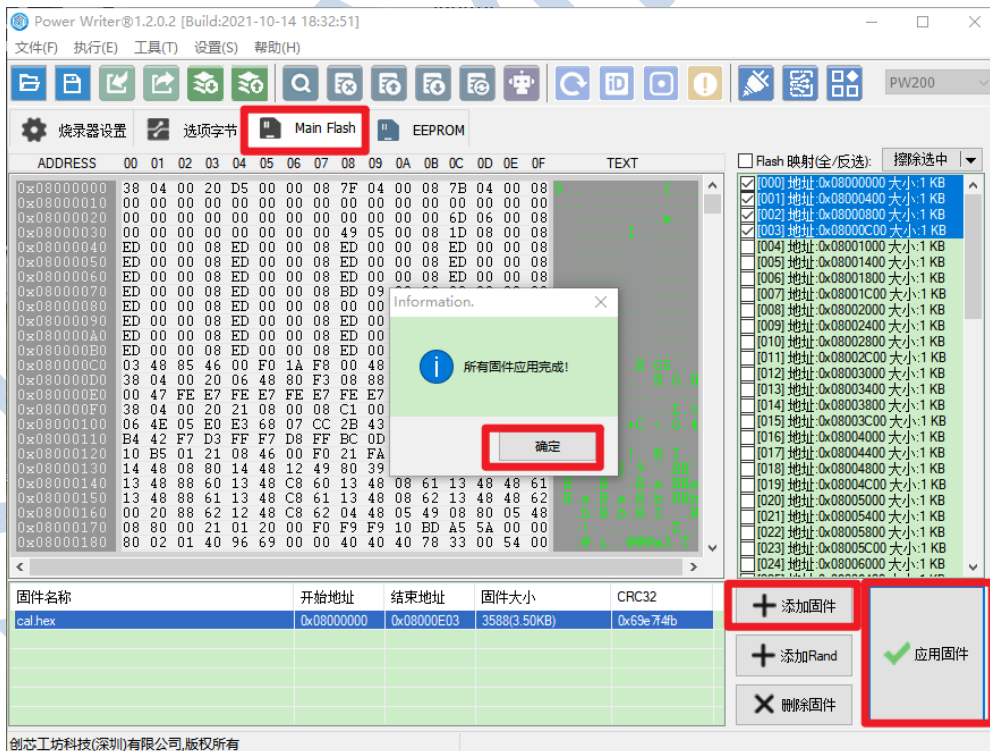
Power Writer®1.2.0.2 [Build:2021-10-14 18:32:51]

文件(F) 执行(E) 工具(T) 设置(S) 帮助(H)

PW200

烧录器设置 选项字节 Main Flash EEPROM

| ADDRESS | 00 | 01 | 02 | 03 | 04 | 05 | 06 | 07 | 08 | 09 | 0A | 0B | 0C | 0D | 0E | 0F | TEXT |
|---|---|---|---|---|---|---|---|---|---|---|---|---|---|---|---|---|---|
| 0x08000000 | 38 | 04 | 00 | 20 | D5 | 00 | 00 | 08 | 7F | 04 | 00 | 08 | 7B | 04 | 00 | 08 | |
| 0x08000010 | 00 | 00 | 00 | 00 | 00 | 00 | 00 | 00 | 00 | 00 | 00 | 00 | 00 | 00 | 00 | 00 | |
| 0x08000020 | 00 | 00 | 00 | 00 | 00 | 00 | 00 | 00 | 00 | 00 | 00 | 00 | 6D | 06 | 00 | 08 | |
| 0x08000030 | 00 | 00 | 00 | 00 | 00 | 00 | 00 | 00 | 49 | 05 | 00 | 08 | 1D | 08 | 00 | 08 | |
| 0x08000040 | ED | 00 | 00 | 08 | ED | 00 | 00 | 08 | ED | 00 | 00 | 08 | ED | 00 | 00 | 08 | |
| 0x08000050 | ED | 00 | 00 | 08 | ED | 00 | 00 | 08 | ED | 00 | 00 | 08 | ED | 00 | 00 | 08 | |
| 0x08000060 | ED | 00 | 00 | 08 | ED | 00 | 00 | 08 | ED | 00 | 00 | 08 | ED | 00 | 00 | 08 | |
| 0x08000070 | ED | 00 | 00 | 08 | ED | 00 | 00 | 08 | BD | 09 | | | | | | | |
| 0x08000080 | ED | 00 | 00 | 08 | ED | 00 | 00 | 08 | 00 | 00 | | | | | | | |
| 0x08000090 | ED | 00 | 00 | 08 | ED | 00 | 00 | 08 | ED | 00 | | | | | | | |
| 0x080000A0 | ED | 00 | 00 | 08 | ED | 00 | 00 | 08 | ED | 00 | | | | | | | |
| 0x080000B0 | ED | 00 | 00 | 08 | ED | 00 | 00 | 08 | ED | 00 | | | | | | | |
| 0x080000C0 | 03 | 48 | 85 | 46 | 00 | F0 | 1A | F8 | 00 | 48 | | | | | | | |
| 0x080000D0 | 38 | 04 | 00 | 20 | 06 | 48 | 80 | F3 | 08 | 88 | | | | | | | |
| 0x080000E0 | 00 | 47 | FE | E7 | FE | E7 | FE | E7 | FE | E7 | | | | | | | |
| 0x080000F0 | 38 | 04 | 00 | 20 | 21 | 08 | 00 | 08 | C1 | 00 | | | | | | | |
| 0x08000100 | 06 | 4E | 05 | E0 | E3 | 68 | 07 | CC | 2B | 43 | | | | | | | |
| 0x08000110 | B4 | 42 | F7 | D3 | FF | F7 | D8 | FF | BC | 0D | | | | | | | |
| 0x08000120 | 10 | B5 | 01 | 21 | 08 | 46 | 00 | F0 | 21 | FA | | | | | | | |
| 0x08000130 | 14 | 48 | 08 | 80 | 14 | 48 | 12 | 49 | 80 | 39 | | | | | | | |
| 0x08000140 | 13 | 48 | 88 | 60 | 13 | 48 | C8 | 60 | 13 | 48 | 08 | 61 | 13 | 48 | 48 | 61 | |
| 0x08000150 | 13 | 48 | 88 | 61 | 13 | 48 | C8 | 61 | 13 | 48 | 08 | 62 | 13 | 48 | 48 | 62 | |
| 0x08000160 | 00 | 20 | 88 | 62 | 12 | 48 | C8 | 62 | 04 | 48 | 05 | 49 | 08 | 80 | 05 | 48 | |
| 0x08000170 | 08 | 80 | 00 | 21 | 01 | 20 | 00 | F0 | F9 | F9 | 10 | BD | A5 | 5A | 00 | 00 | |
| 0x08000180 | 80 | 02 | 01 | 40 | 96 | 69 | 00 | 00 | 40 | 40 | 40 | 78 | 33 | 00 | 54 | 00 | |

Information.
所有固件应用完成!
确定

Flash 映射(全/反选): 擦除选中
[000] 地址:0x08000000 大小:1 KB
[001] 地址:0x08000400 大小:1 KB
[002] 地址:0x08000800 大小:1 KB
[003] 地址:0x08000C00 大小:1 KB
[004] 地址:0x08001000 大小:1 KB
[005] 地址:0x08001400 大小:1 KB
[006] 地址:0x08001800 大小:1 KB
[007] 地址:0x08001C00 大小:1 KB
[008] 地址:0x08002000 大小:1 KB
[009] 地址:0x08002400 大小:1 KB
[010] 地址:0x08002800 大小:1 KB
[011] 地址:0x08002C00 大小:1 KB
[012] 地址:0x08003000 大小:1 KB
[013] 地址:0x08003400 大小:1 KB
[014] 地址:0x08003800 大小:1 KB
[015] 地址:0x08003C00 大小:1 KB
[016] 地址:0x08004000 大小:1 KB
[017] 地址:0x08004400 大小:1 KB
[018] 地址:0x08004800 大小:1 KB
[019] 地址:0x08004C00 大小:1 KB
[020] 地址:0x08005000 大小:1 KB
[021] 地址:0x08005400 大小:1 KB
[022] 地址:0x08005800 大小:1 KB
[023] 地址:0x08005C00 大小:1 KB
[024] 地址:0x08006000 大小:1 KB

| 固件名称 | 开始地址 | 结束地址 | 固件大小 | CRC32 |
|---|---|---|---|---|
| cal.hex | 0x08000000 | 0x08000E03 | 3588(3.50KB) | 0x69e7f4fb |

添加固件
添加Rand
删除固件
应用固件

创芯工坊科技(深圳)有限公司,版权所有